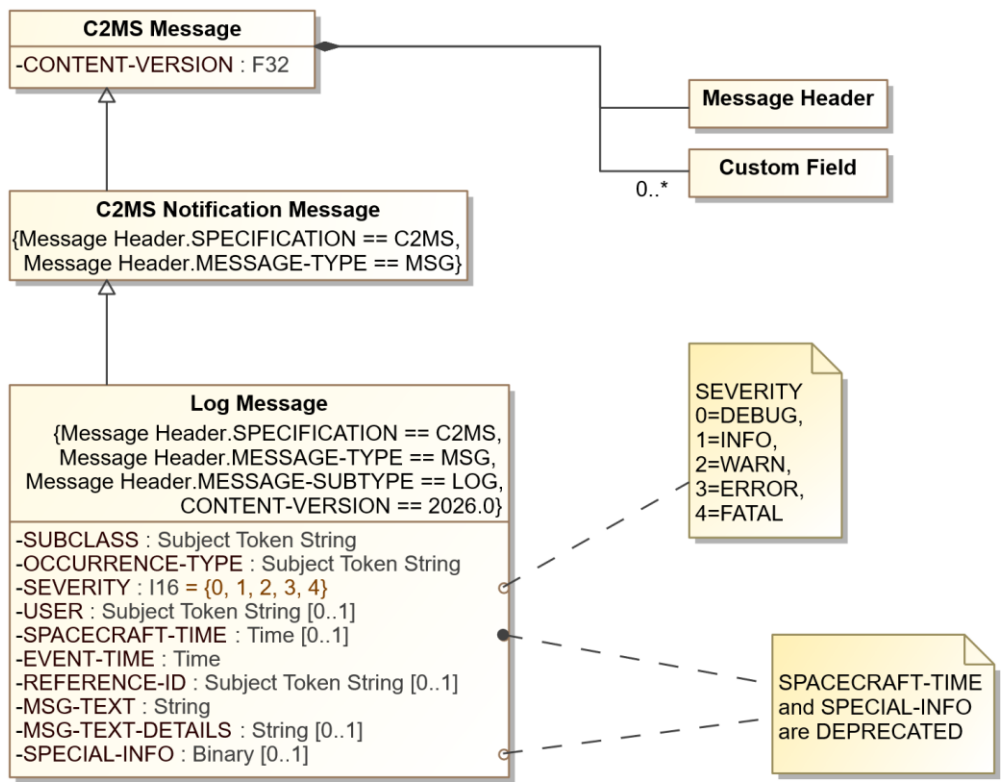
C2MS Message
-CONTENT-VERSION : F32

Message Header

Custom Field

0..*

C2MS Notification Message
{Message Header.SPECIFICATION == C2MS, Message Header.MESSAGE-TYPE == MSG}

Log Message
{Message Header.SPECIFICATION == C2MS, Message Header.MESSAGE-TYPE == MSG, Message Header.MESSAGE-SUBTYPE == LOG, CONTENT-VERSION == 2026.0}

-SUBCLASS : Subject Token String
-OCCURRENCE-TYPE : Subject Token String
-SEVERITY : I16 = {0, 1, 2, 3, 4}
-USER : Subject Token String [0..1]
-SPACECRAFT-TIME : Time [0..1]
-EVENT-TIME : Time
-REFERENCE-ID : Subject Token String [0..1]
-MSG-TEXT : String
-MSG-TEXT-DETAILS : String [0..1]
-SPECIAL-INFO : Binary [0..1]

SEVERITY
0=DEBUG,
1=INFO,
2=WARN,
3=ERROR,
4=FATAL

SPACECRAFT-TIME and SPECIAL-INFO are DEPRECATED